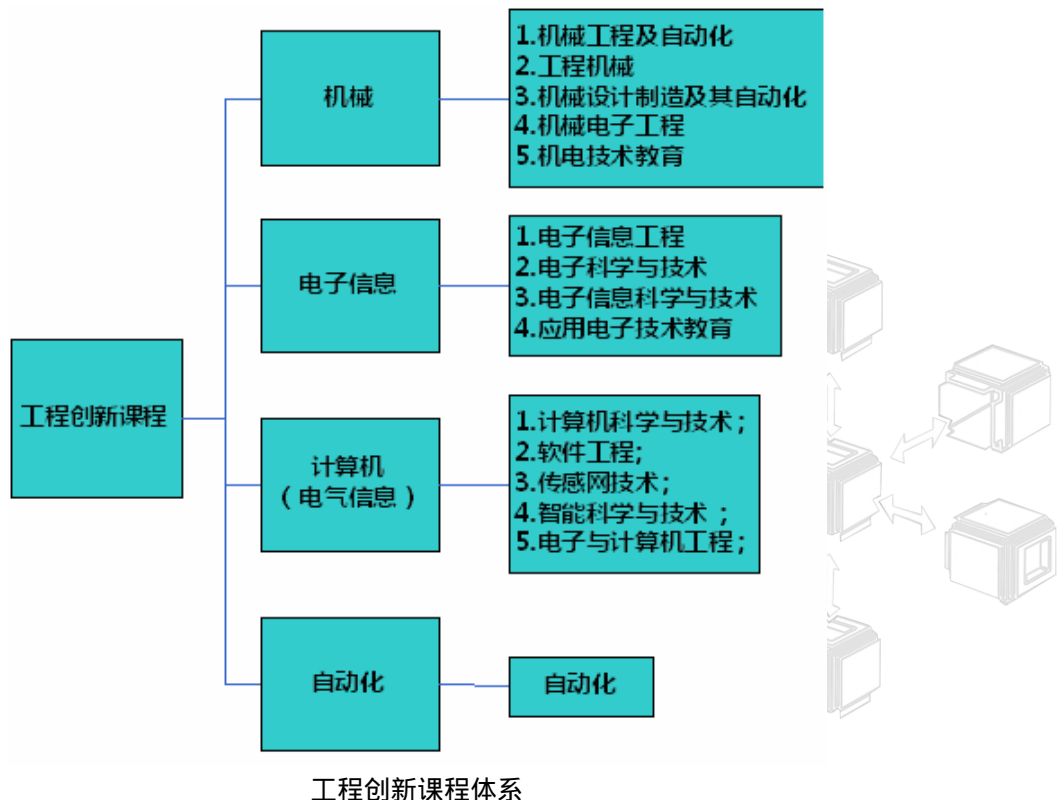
工程创新课程

机械

1.机械工程及自动化
2.工程机械
3.机械设计制造及其自动化
4.机械电子工程
5.机电技术教育

电子信息

1.电子信息工程
2.电子科学与技术
3.电子信息科学与技术
4.应用电子技术教育

计算机
（电气信息）

1.计算机科学与技术；
2.软件工程;
3.传感网技术;
4.智能科学与技术 ；
5.电子与计算机工程;

自动化

自动化

工程创新课程体系